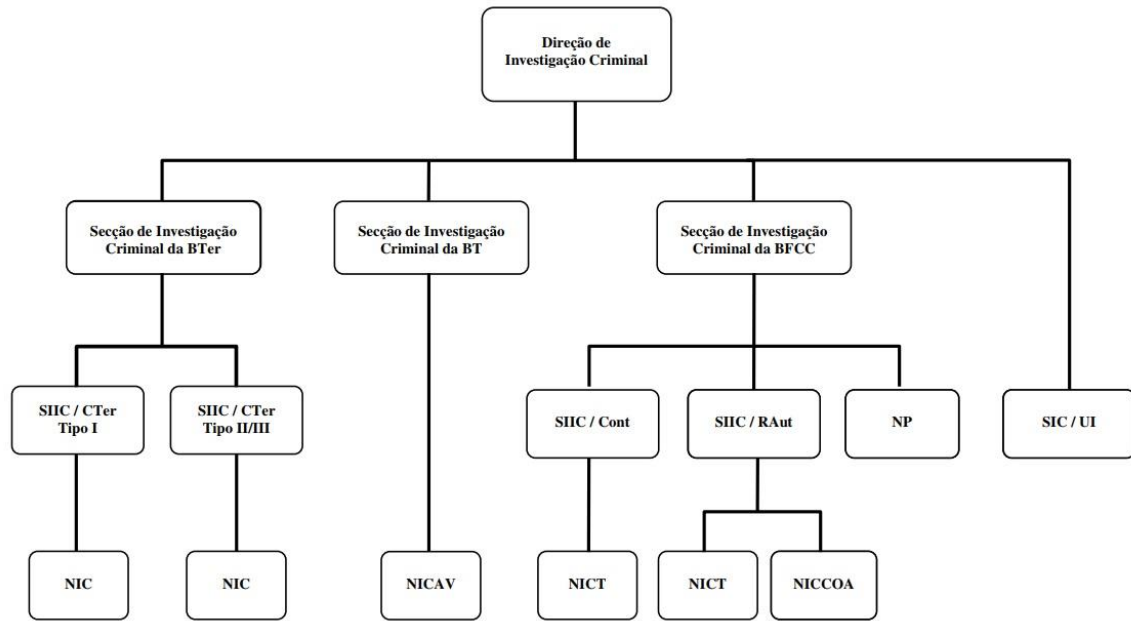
Direção de Investigação Criminal

Secção de Investigação Criminal da BTer

Secção de Investigação Criminal da BT

Secção de Investigação Criminal da BFCC

SIIC / CTer Tipo I

SIIC / CTer Tipo II/III

SIIC / Cont

SIIC / RAut

NP

SIC / UI

NIC

NIC

NICAV

NICT

NICT

NICCOA